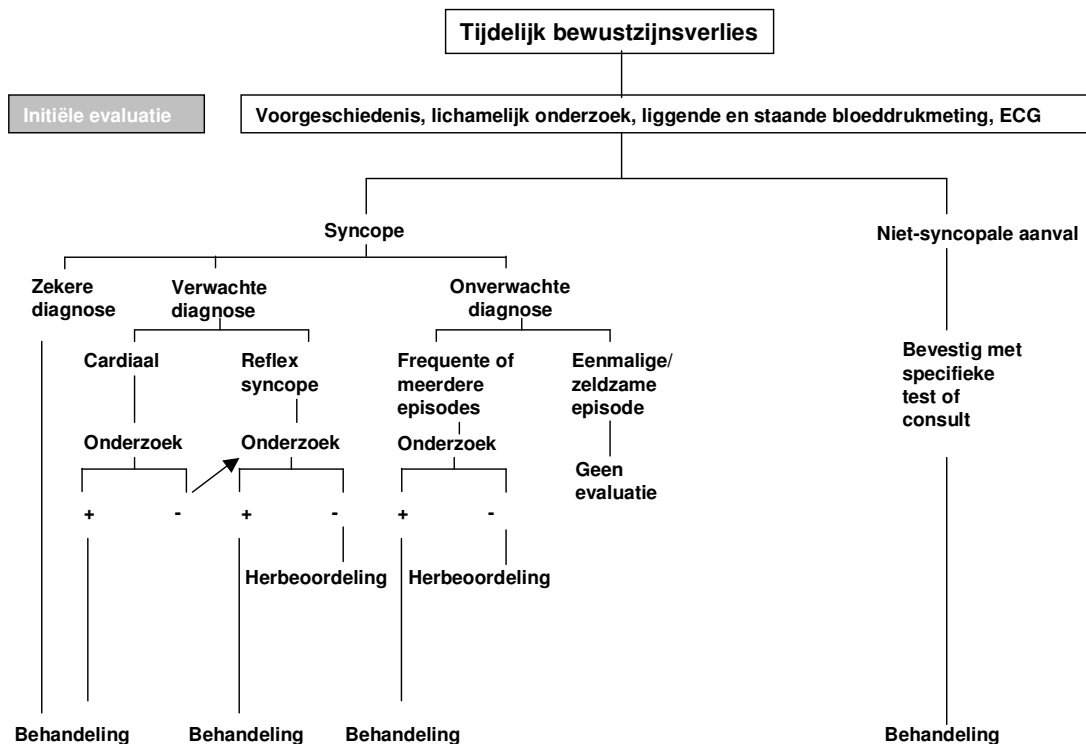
Tijdelijk bewustzijnsverlies

Initiële evaluatie

Voorgeschiedenis, lichamelijk onderzoek, liggende en staande bloeddrukmeting, ECG

Syncope

Niet-syncopale aanval

Zekere diagnose

Verwachte diagnose

Onverwachte diagnose

Cardiaal

Reflex syncope

Frequente of meerdere episodes

Eenmalige/ zeldzame episode

Bevestig met specifieke test of consult

Onderzoek

Onderzoek

Onderzoek

Geen evaluatie

+

-

+

-

+

-

Herbeoordeling

Herbeoordeling

Behandeling

Behandeling

Behandeling

Behandeling